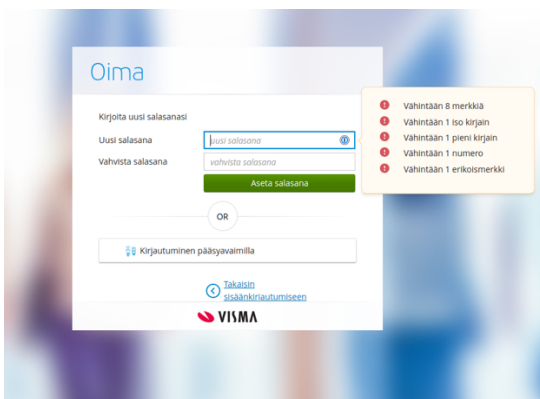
Oima

Kirjoita uusi salasanasi

Uusi salasana
uusi salasana

Vahvista salasana
vahvista salasana

Aseta salasana

OR

Kirjautuminen pääsyavaimilla

Takaisin sisäänkirjautumiseen

VISMA

Vähintään 8 merkkiä
Vähintään 1 iso kirjain
Vähintään 1 pieni kirjain
Vähintään 1 numero
Vähintään 1 erikoismerkki